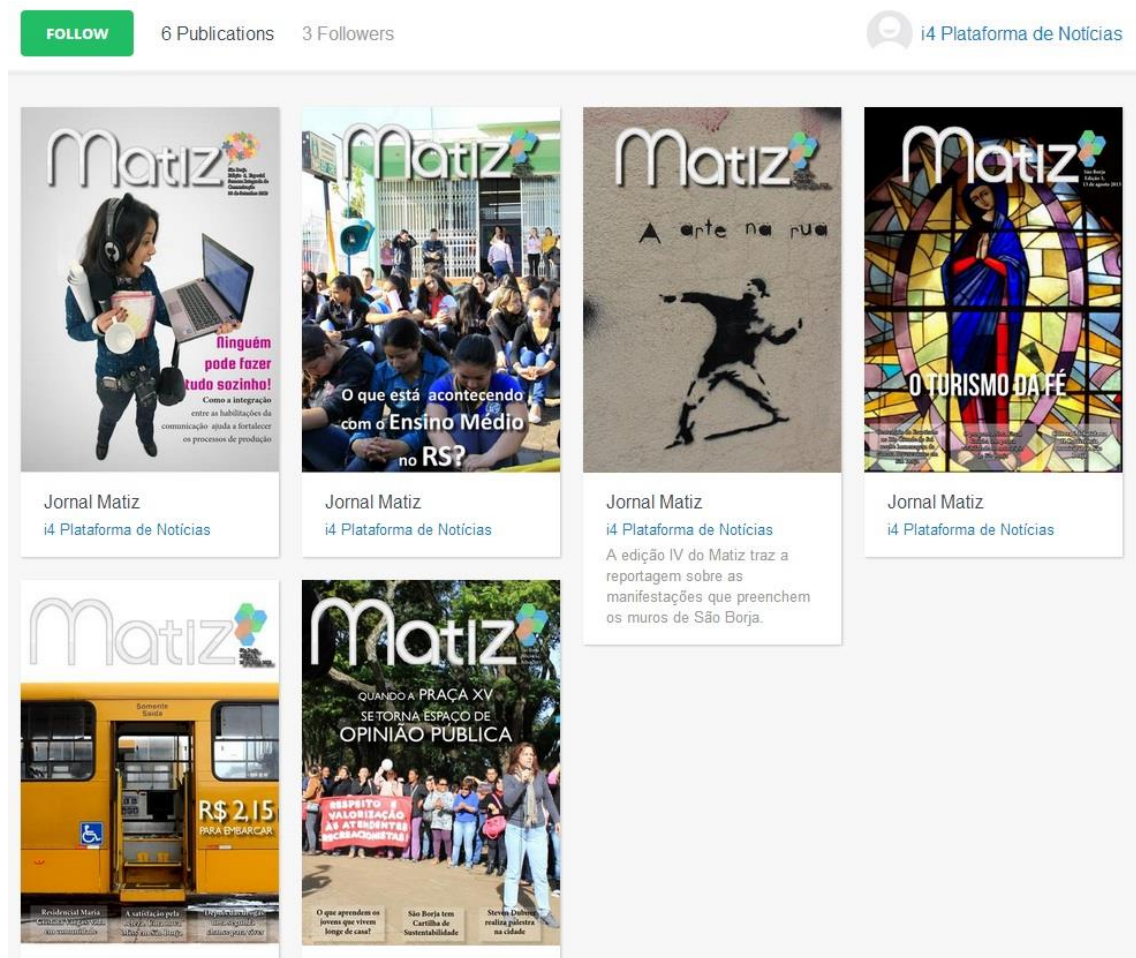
FOLLOW 6 Publications 3 Followers

i4 Plataforma de Notícias

Matiz

Ninguém pode fazer tudo sozinho!

Como a integração entre as habilitações da comunicação ajuda a fortalecer os processos de produção

Jornal Matiz
i4 Plataforma de Notícias

Matiz

O que está acontecendo com o Ensino Médio no RS?

Jornal Matiz
i4 Plataforma de Notícias

Matiz

A arte na rua

Jornal Matiz
i4 Plataforma de Notícias
A edição IV do Matiz traz a reportagem sobre as manifestações que preenchem os muros de São Borja.

Matiz

São Borja
Edição 3,
13 de agosto 2013

O TURISMO DA FÉ

Jornal Matiz
i4 Plataforma de Notícias

Matiz

Somente Saída

R$ 2,15 PARA EMBARCAR

Residencial Maria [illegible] comunidade

A satisfação pela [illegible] em São Borja

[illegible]

Matiz

QUANDO A PRAÇA XV SE TORNA ESPAÇO DE OPINIÃO PÚBLICA

RESPEITO E VALORIZAÇÃO AS ATENDENTES RECREACIONISTAS

O que aprendem os jovens que vivem longe de casa?

São Borja tem Cartilha de Sustentabilidade

Steven Dubner realiza palestra na cidade